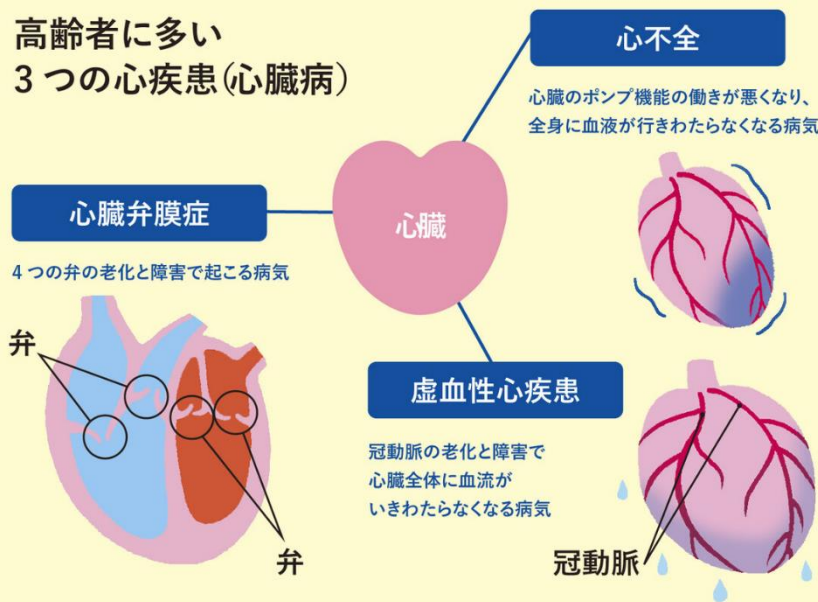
高齢者に多い
3つの心疾患(心臓病)

心不全

心臓のポンプ機能の働きが悪くなり、全身に血液が行きわたらなくなる病気

心臓

心臓弁膜症

4つの弁の老化と障害で起こる病気

弁

弁

虚血性心疾患

冠動脈の老化と障害で心臓全体に血流がいきわたらなくなる病気

冠動脈